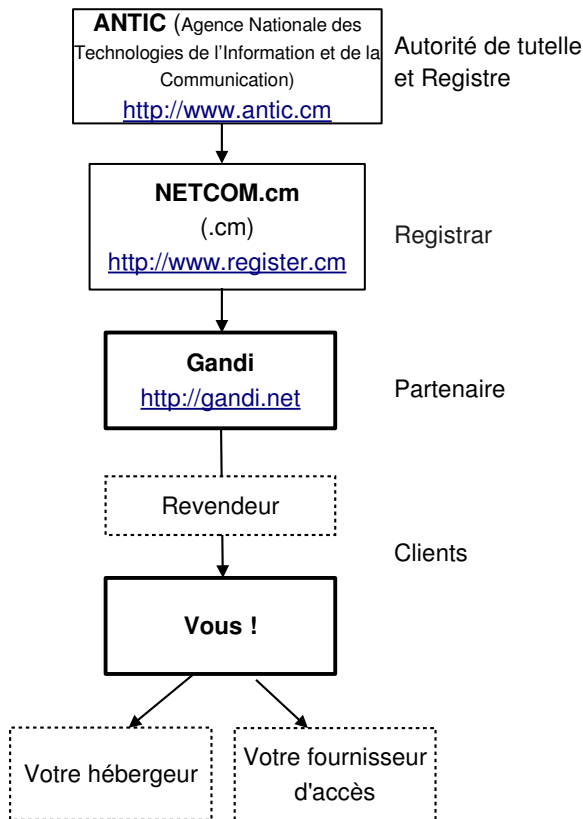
ANTIC (Agence Nationale des Technologies de l'Information et de la Communication)
http://www.antic.cm

Autorité de tutelle et Registre

NETCOM.cm
(.cm)
http://www.register.cm

Registrar

Gandi
http://gandi.net

Partenaire

Revendeur

Clients

Vous !

Votre hébergeur

Votre fournisseur d'accès